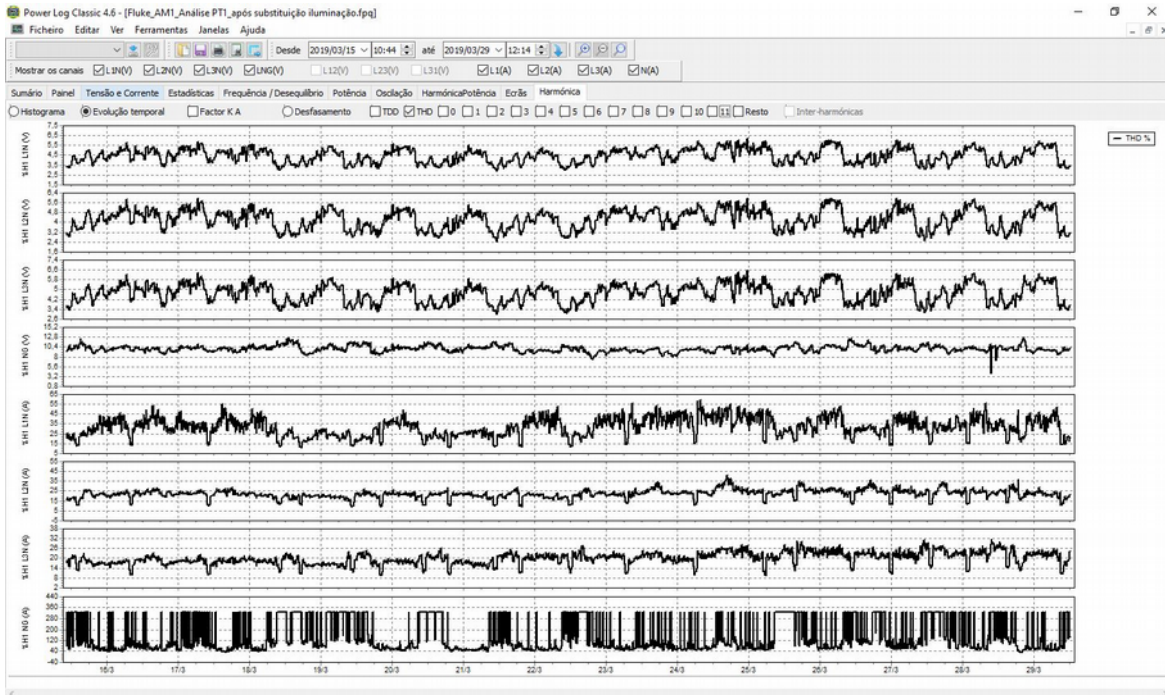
Power Log Classic 4.6 - [Fluke_AM1_Análise PT1_após substituição iluminação.fpq]

Ficheiro Editar Ver Ferramentas Janelas Ajuda

Desde 2019/03/15 10:44 até 2019/03/29 12:14

Mostrar os canais L1N(V) L2N(V) L3N(V) LNG(V) L12(V) L23(V) L31(V) L1(A) L2(A) L3(A) N(A)

Sumário Painel Tensão e Corrente Estadísticas Frequência / Desequilíbrio Potência Oscilação HarmónicaPotência Ecrãs Harmónica

Histograma Evolução temporal Factor K A Desfasamento TDD THD 0 1 2 3 4 5 6 7 8 9 10 11 Resto Inter-harmónicas

THD %

%H1 L1N (V)
7,5
6,6
5,5
4,5
3,5
2,5
1,5

%H1 L2N (V)
6,4
5,6
4,8
4
3,2
2,4
1,6

%H1 L3N (V)
7,4
6,6
5,8
5
4,2
3,4
2,6

%H1 NG (V)
15,2
12,8
10,4
8
5,6
3,2
0,8

%H1 L1N (A)
65
55
45
35
25
15
5

%H1 L2N (A)
55
45
35
25
15
5
-5

%H1 L3N (A)
38
32
26
20
14
8
2

%H1 NG (A)
440
360
280
200
120
40
-40

16/3 17/3 18/3 19/3 20/3 21/3 22/3 23/3 24/3 25/3 26/3 27/3 28/3 29/3